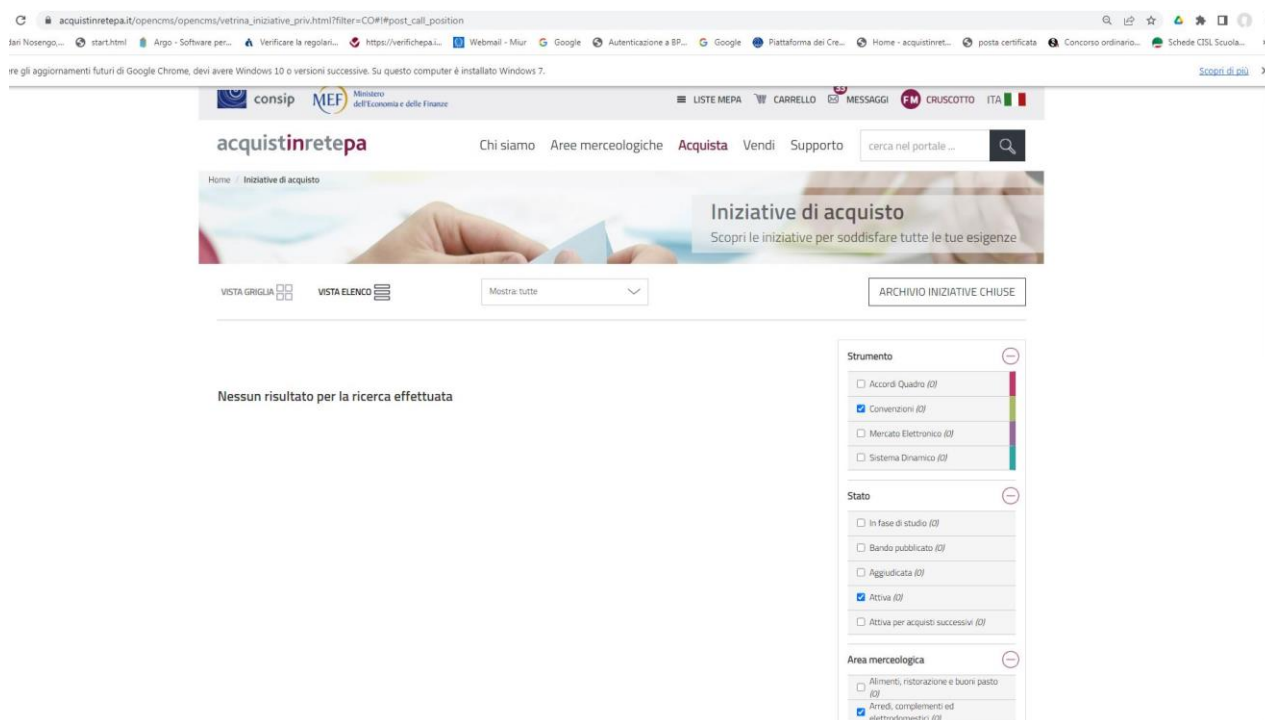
acquistinretepa.it/opencms/opencms/vetrina_iniziative_priv.html?filter=CO#!#post_call_position

dari Nosengo,... start.html Argo - Software per... Verificare la regolari... https://verifichepa.i... Webmail - Miur Google Autenticazione a BP... Google Piattaforma dei Cre... Home - acquistinret... posta certificata Concorso ordinario... Schede CISL Scuola...

re gli aggiornamenti futuri di Google Chrome, devi avere Windows 10 o versioni successive. Su questo computer è installato Windows 7.

Scopri di più

consip MEF Ministero dell'Economia e delle Finanze

LISTE MEPA CARRELLO 25 MESSAGGI FM CRUSCOTTO ITA

acquistinretepa

Chi siamo Aree merceologiche Acquista Vendi Supporto cerca nel portale ...

Home / Iniziative di acquisto

Iniziative di acquisto

Scopri le iniziative per soddisfare tutte le tue esigenze

VISTA GRIGLIA VISTA ELENCO

Mostra: tutte

ARCHIVIO INIZIATIVE CHIUSE

Nessun risultato per la ricerca effettuata

Strumento

Accordi Quadro (0)

Convenzioni (0)

Mercato Elettronico (0)

Sistema Dinamico (0)

Stato

In fase di studio (0)

Bando pubblicato (0)

Aggiudicata (0)

Attiva (0)

Attiva per acquisti successivi (0)

Area merceologica

Alimenti, ristorazione e buoni pasto (0)

Arredi, complementi ed elettrodomestici (0)